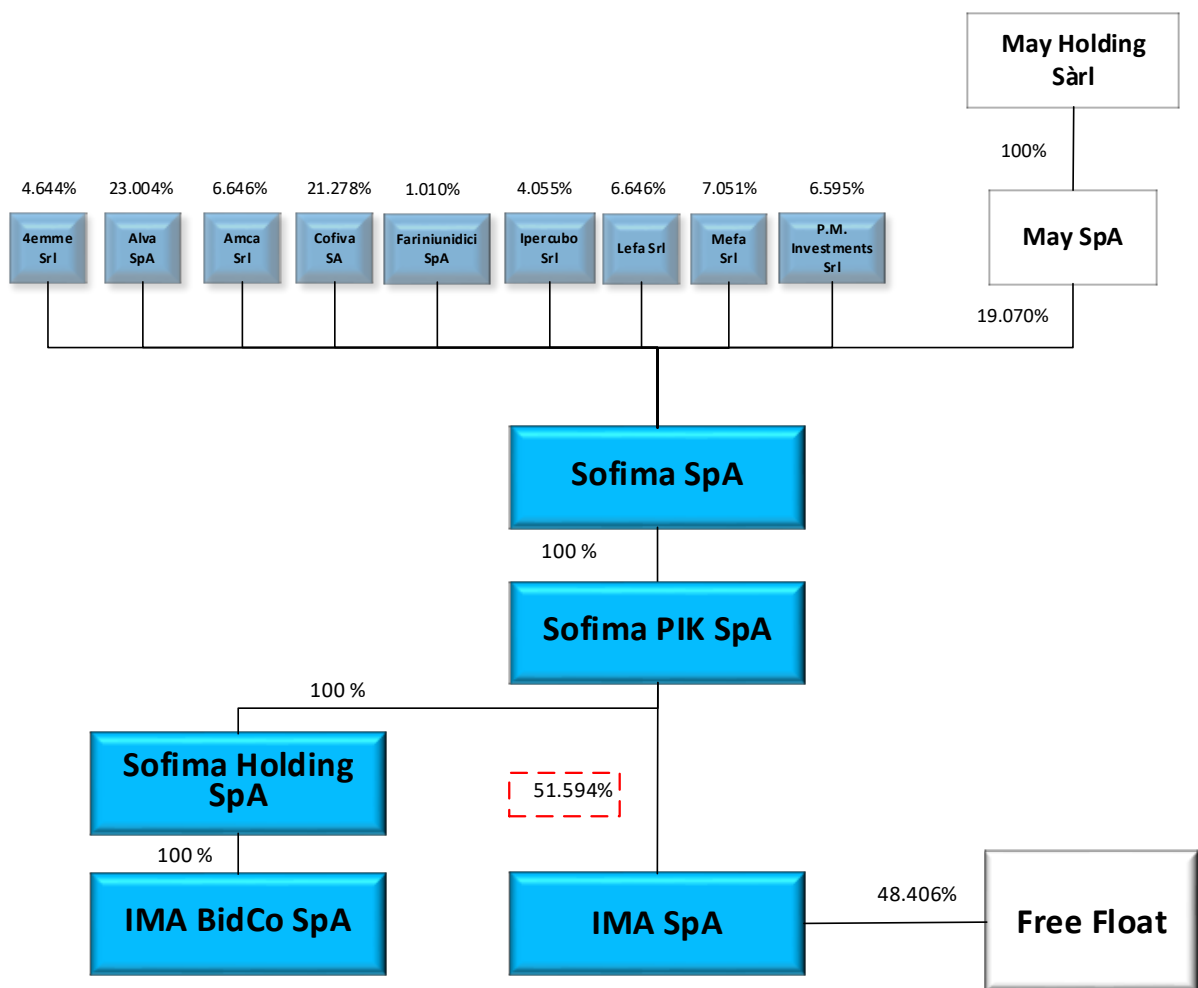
May Holding Sàrl

100%

4.644% 23.004% 6.646% 21.278% 1.010% 4.055% 6.646% 7.051% 6.595%

4emme Srl

Alva SpA

Amca Srl

Cofiva SA

Fariniunidici SpA

Ipercubo Srl

Lefa Srl

Mefa Srl

P.M. Investments Srl

May SpA

19.070%

Sofima SpA

100 %

Sofima PIK SpA

100 %

Sofima Holding SpA

51.594%

100 %

IMA BidCo SpA

IMA SpA

48.406%

Free Float